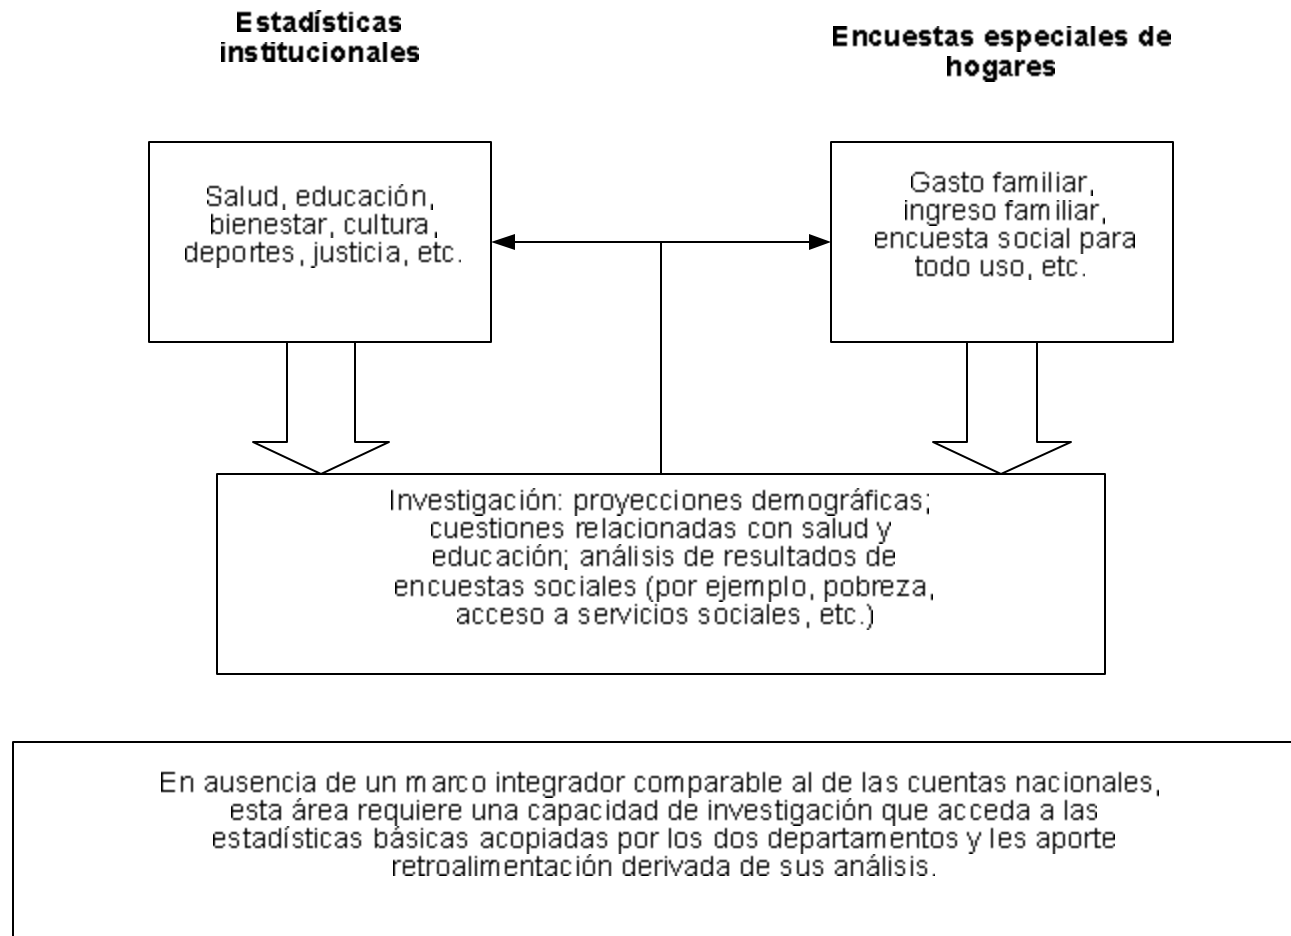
Estadísticas institucionales

Encuestas especiales de hogares

Salud, educación, bienestar, cultura, deportes, justicia, etc.

Gasto familiar, ingreso familiar, encuesta social para todo uso, etc.

Investigación: proyecciones demográficas; cuestiones relacionadas con salud y educación; análisis de resultados de encuestas sociales (por ejemplo, pobreza, acceso a servicios sociales, etc.)

En ausencia de un marco integrador comparable al de las cuentas nacionales, esta área requiere una capacidad de investigación que acceda a las estadísticas básicas acopiadas por los dos departamentos y les aporte retroalimentación derivada de sus análisis.